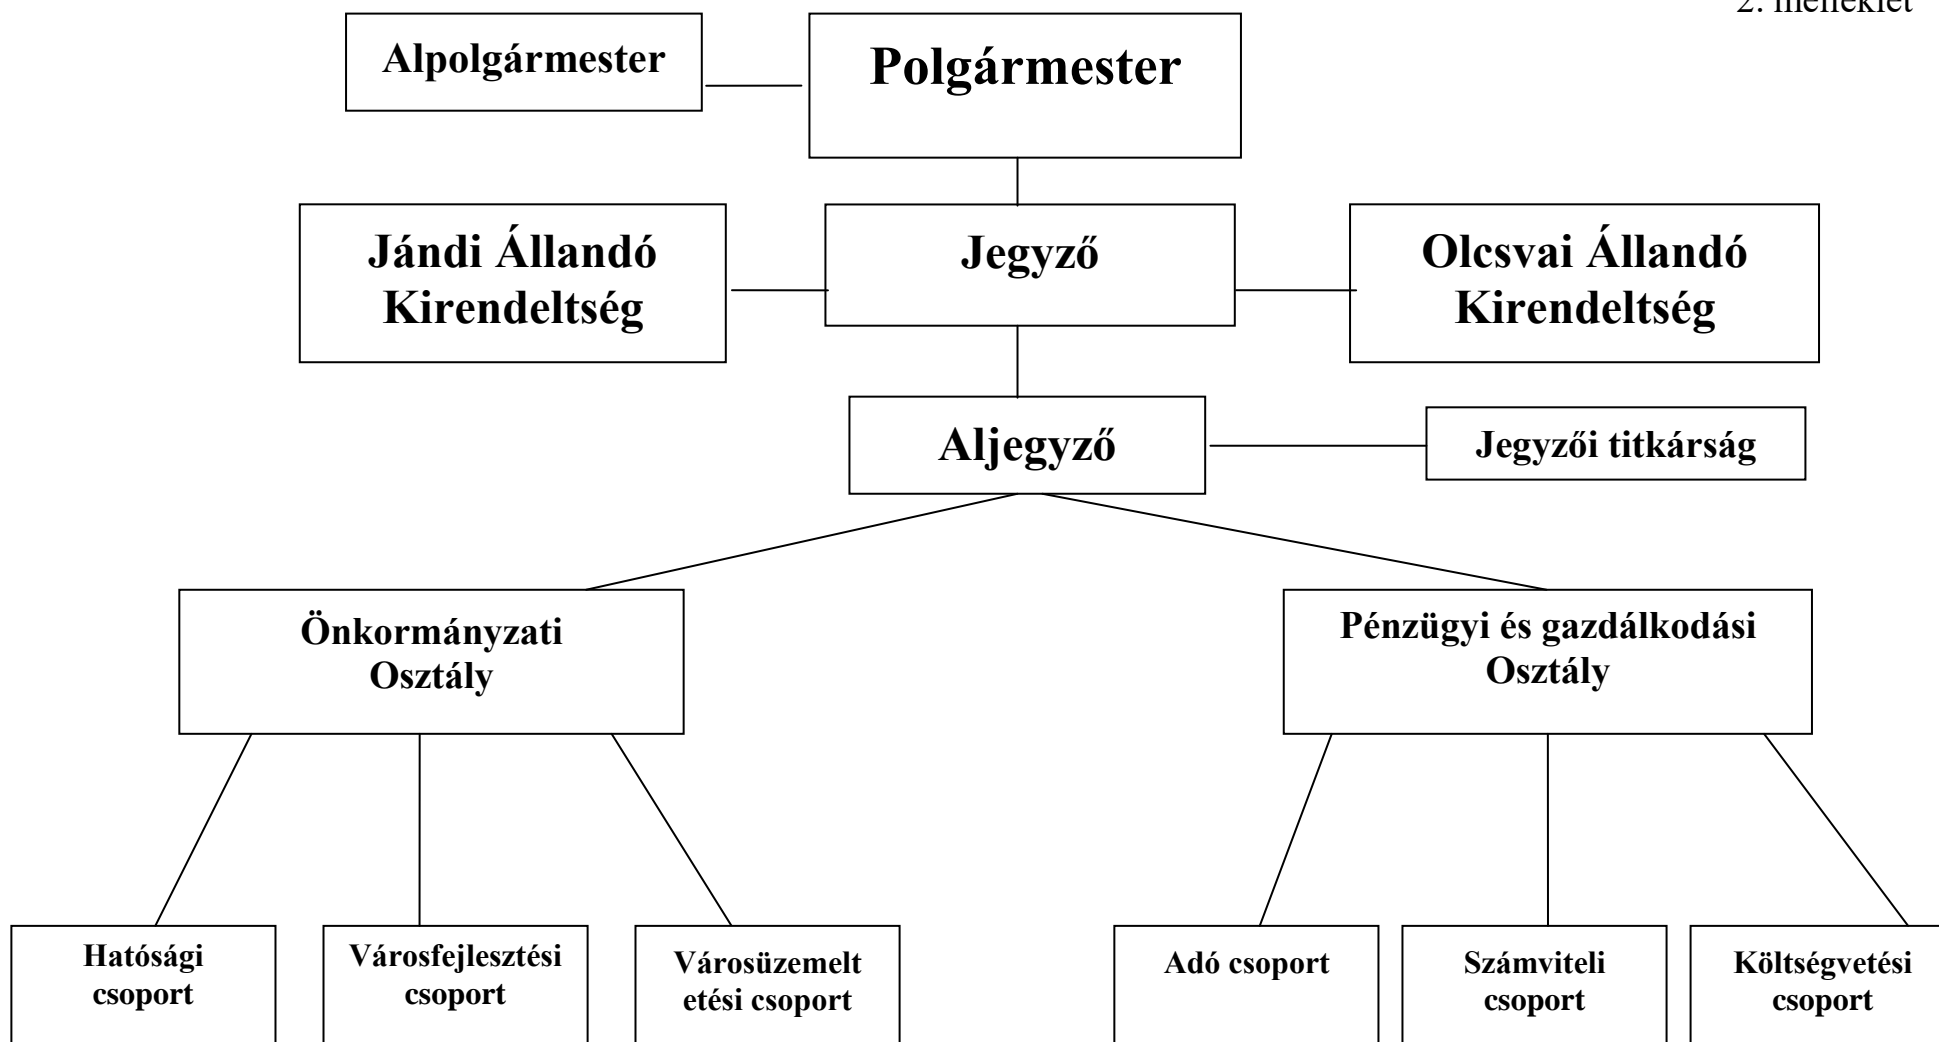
2. melléklet

Alpolgármester

Polgármester

Jándi Állandó Kirendeltség

Jegyző

Olcsvai Állandó Kirendeltség

Aljegyző

Jegyzői titkárság

Önkormányzati Osztály

Pénzügyi és gazdálkodási Osztály

Hatósági csoport

Városfejlesztési csoport

Városüzemelt etési csoport

Adó csoport

Számviteli csoport

Költségvetési csoport